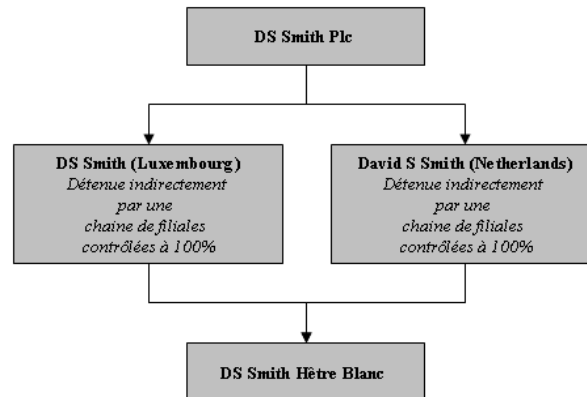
DS Smith Plc

DS Smith (Luxembourg)
Détenue indirectement par une chaine de filiales contrôlées à 100%

David S Smith (Netherlands)
Détenue indirectement par une chaine de filiales contrôlées à 100%

DS Smith Hêtre Blanc